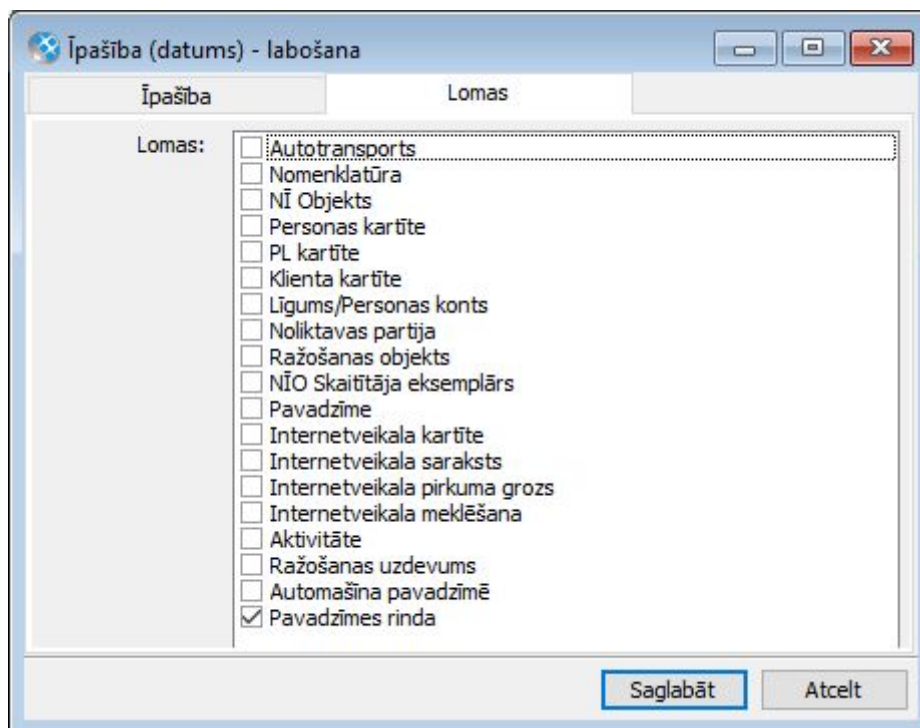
Īpašība (datums) - labošana

Īpašība

Lomas

Lomas:

Autotransports
Nomenklatūra
NĪ Objekts
Personas kartīte
PL kartīte
Klienta kartīte
Līgums/Personas konts
Noliktavas partija
Ražošanas objekts
NĪO Skaitītāja eksemplārs
Pavadzīme
Internetveikala kartīte
Internetveikala saraksts
Internetveikala pirkuma grozs
Internetveikala meklēšana
Aktivitāte
Ražošanas uzdevums
Automašīna pavadzīmē
Pavadzīmes rinda

Saglabāt

Atcelt